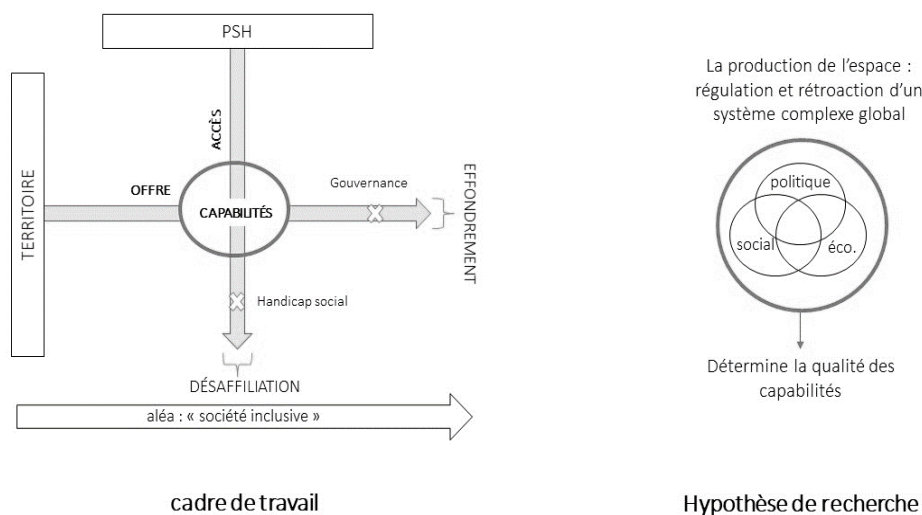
PSH

TERRITOIRE

ACCÈS

OFFRE

CAPABILITÉS

Gouvernance

EFFONDREMENT

Handicap social

DÉSAFFILIATION

aléa : « société inclusive »

cadre de travail

La production de l'espace : régulation et rétroaction d'un système complexe global

politique

social

éco.

Détermine la qualité des capabilités

Hypothèse de recherche